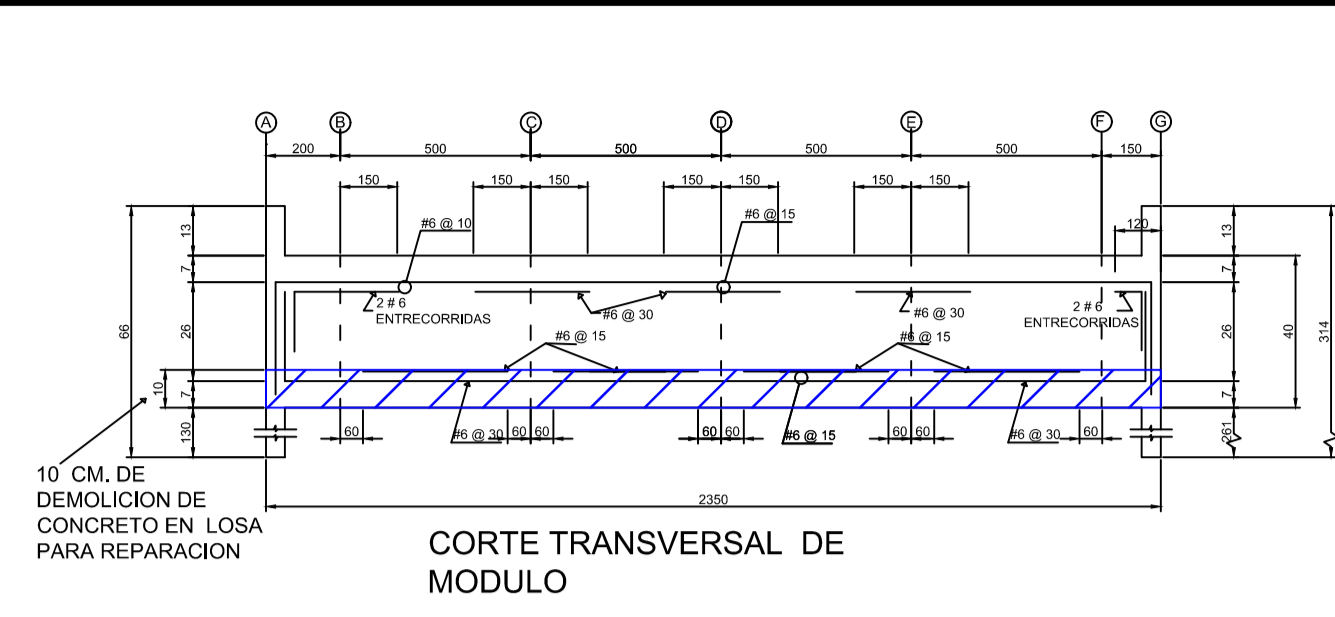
A B C D E F G

200 500 500 500 500 150

150 150 150 150 150 150 150

#6 @ 10
#6 @ 15
120

13
7
26
66
10
7
130

2 # 6
ENTRECORRIDAS
#6 @ 30
#6 @ 30
2 # 6
ENTRECORRIDAS

#6 @ 15
#6 @ 15

13
7
26
40
314
7
261

60
#6 @ 30
60 60
60 60
#6 @ 15
60 60
#6 @ 30
60

2350

10 CM. DE DEMOLICION DE CONCRETO EN LOSA PARA REPARACION

CORTE TRANSVERSAL DE MODULO